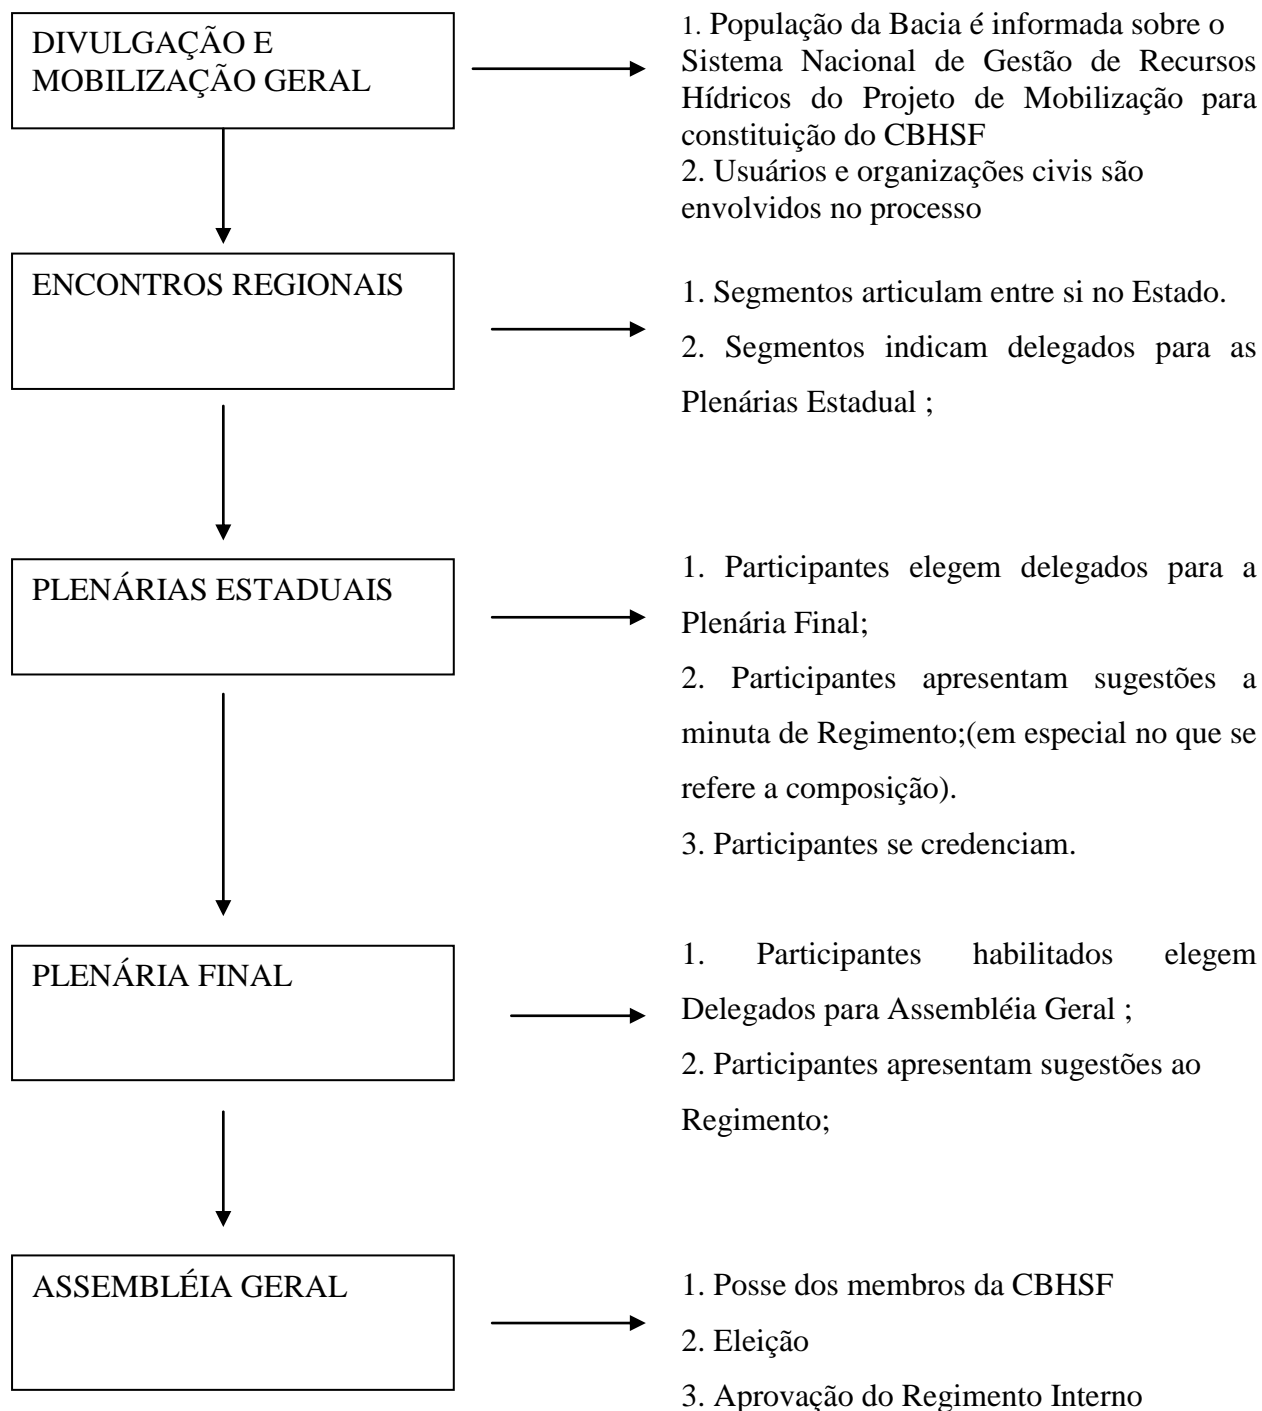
DIVULGAÇÃO E MOBILIZAÇÃO GERAL

1. População da Bacia é informada sobre o Sistema Nacional de Gestão de Recursos Hídricos do Projeto de Mobilização para constituição do CBHSF
2. Usuários e organizações civis são envolvidos no processo

ENCONTROS REGIONAIS

1. Segmentos articulam entre si no Estado.
2. Segmentos indicam delegados para as Plenárias Estadual ;

PLENÁRIAS ESTADUAIS

1. Participantes elegem delegados para a Plenária Final;
2. Participantes apresentam sugestões a minuta de Regimento;(em especial no que se refere a composição).
3. Participantes se credenciam.

PLENÁRIA FINAL

1. Participantes habilitados elegem Delegados para Assembléia Geral ;
2. Participantes apresentam sugestões ao Regimento;

ASSEMBLÉIA GERAL

1. Posse dos membros da CBHSF
2. Eleição
3. Aprovação do Regimento Interno